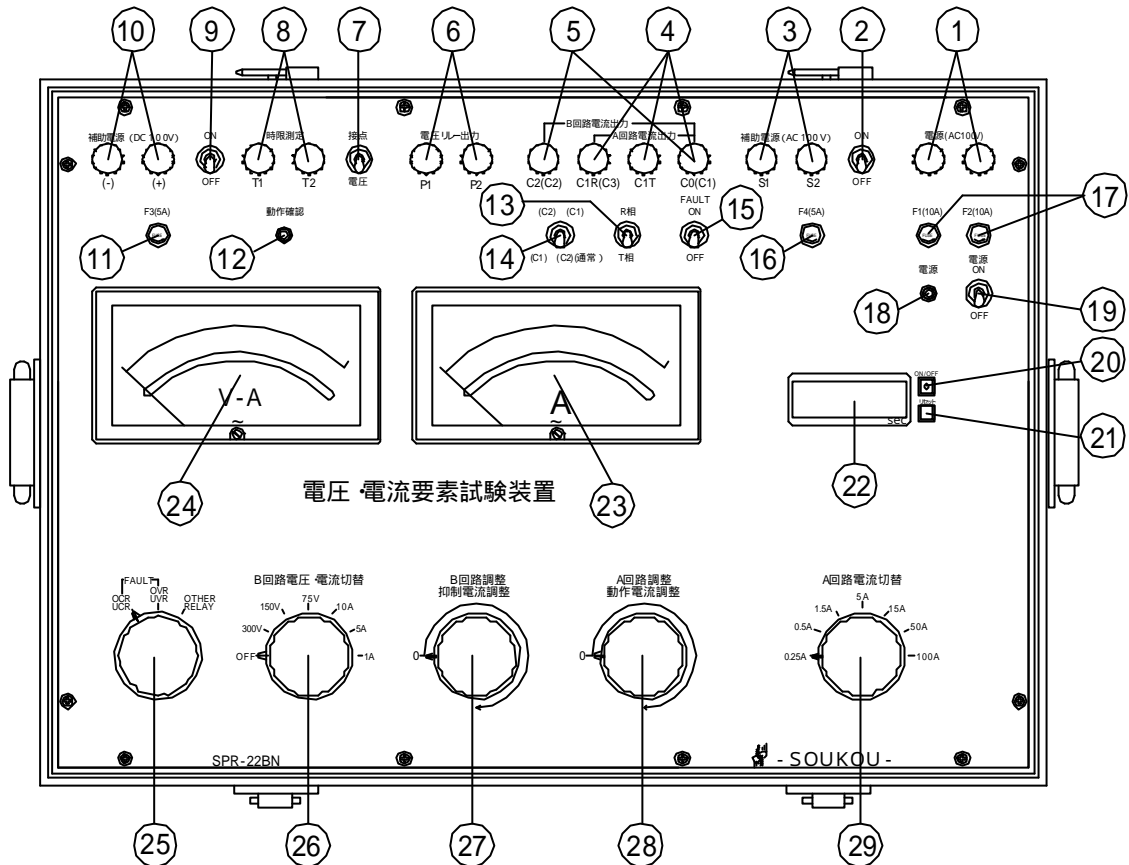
10 9 8 7 6 5 4 3 2 1

補助電源 (DC 100V)
(-) (+)
ON
OFF
時限測定
T1 T2
接点
電圧
電圧リレー出力
P1 P2
B回路電流出力
A回路電流出力
C2(C2) C1R(C3) C1T C0(C1)
補助電源 (AC 100 V)
S1 S2
ON
OFF
電源(AC100V)

F3(5A)
11
動作確認
12
13
(C2) (C1)
R相
T相
14
(C1) (C2)(通常)
FAULT ON
OFF
15
F4(5A)
16
F1(10A) F2(10A)
17
電源
18
電源 ON
OFF
19

V-A
~
A
~
ON/OFF
20
リセット
SEC
21
22
24
23

電圧 ·電流要素試験装置

FAULT
OCR UCR
OVR UVR
OTHER RELAY
B回路電圧 ·電流切替
150V 75V 10A
300V 5A
OFF 1A
B回路調整
抑制電流調整
0
A回路調整
動作電流調整
0
A回路電流切替
1.5A 5A 15A
0.5A 50A
0.25A 100A

SPR-22BN
- SOUKOU -

25 26 27 28 29